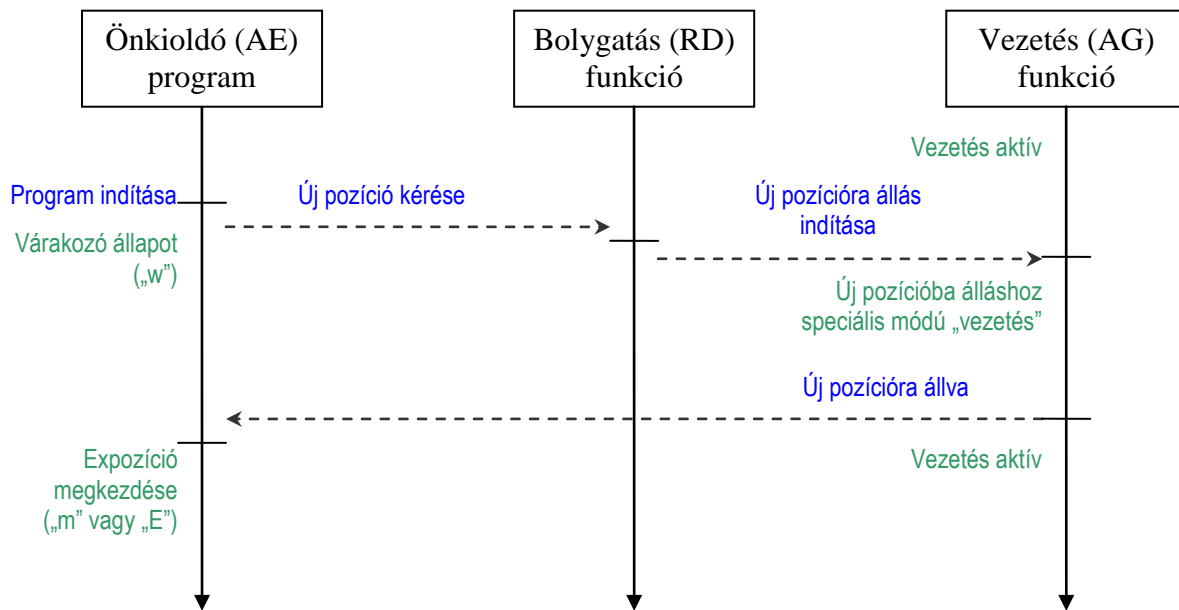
Önkioldó (AE) program

Bolygatás (RD) funkció

Vezetés (AG) funkció

Vezetés aktív

Program indítása

Új pozíció kérése

Új pozícióra állás indítása

Várakozó állapot („w”)

Új pozícióba álláshoz speciális módú „vezetés”

Új pozícióra állva

Expozíció megkezdése („m” vagy „E”)

Vezetés aktív